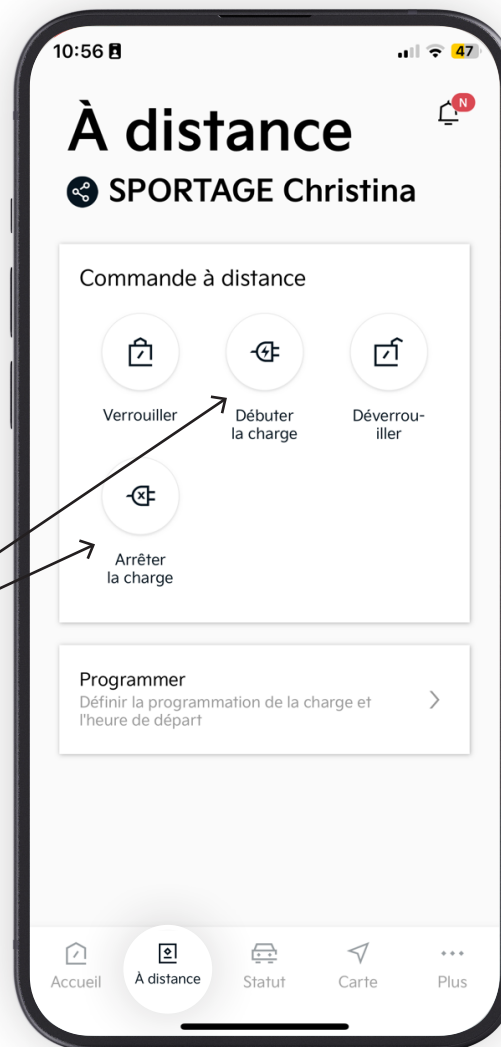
10:56

47

N

À distance

SPORTAGE Christina

Commande à distance

Verrouiller

Débuter la charge

Déverrouiller

Arrêter la charge

Programmer
Définir la programmation de la charge et l'heure de départ

Accueil

À distance

Statut

Carte

Plus